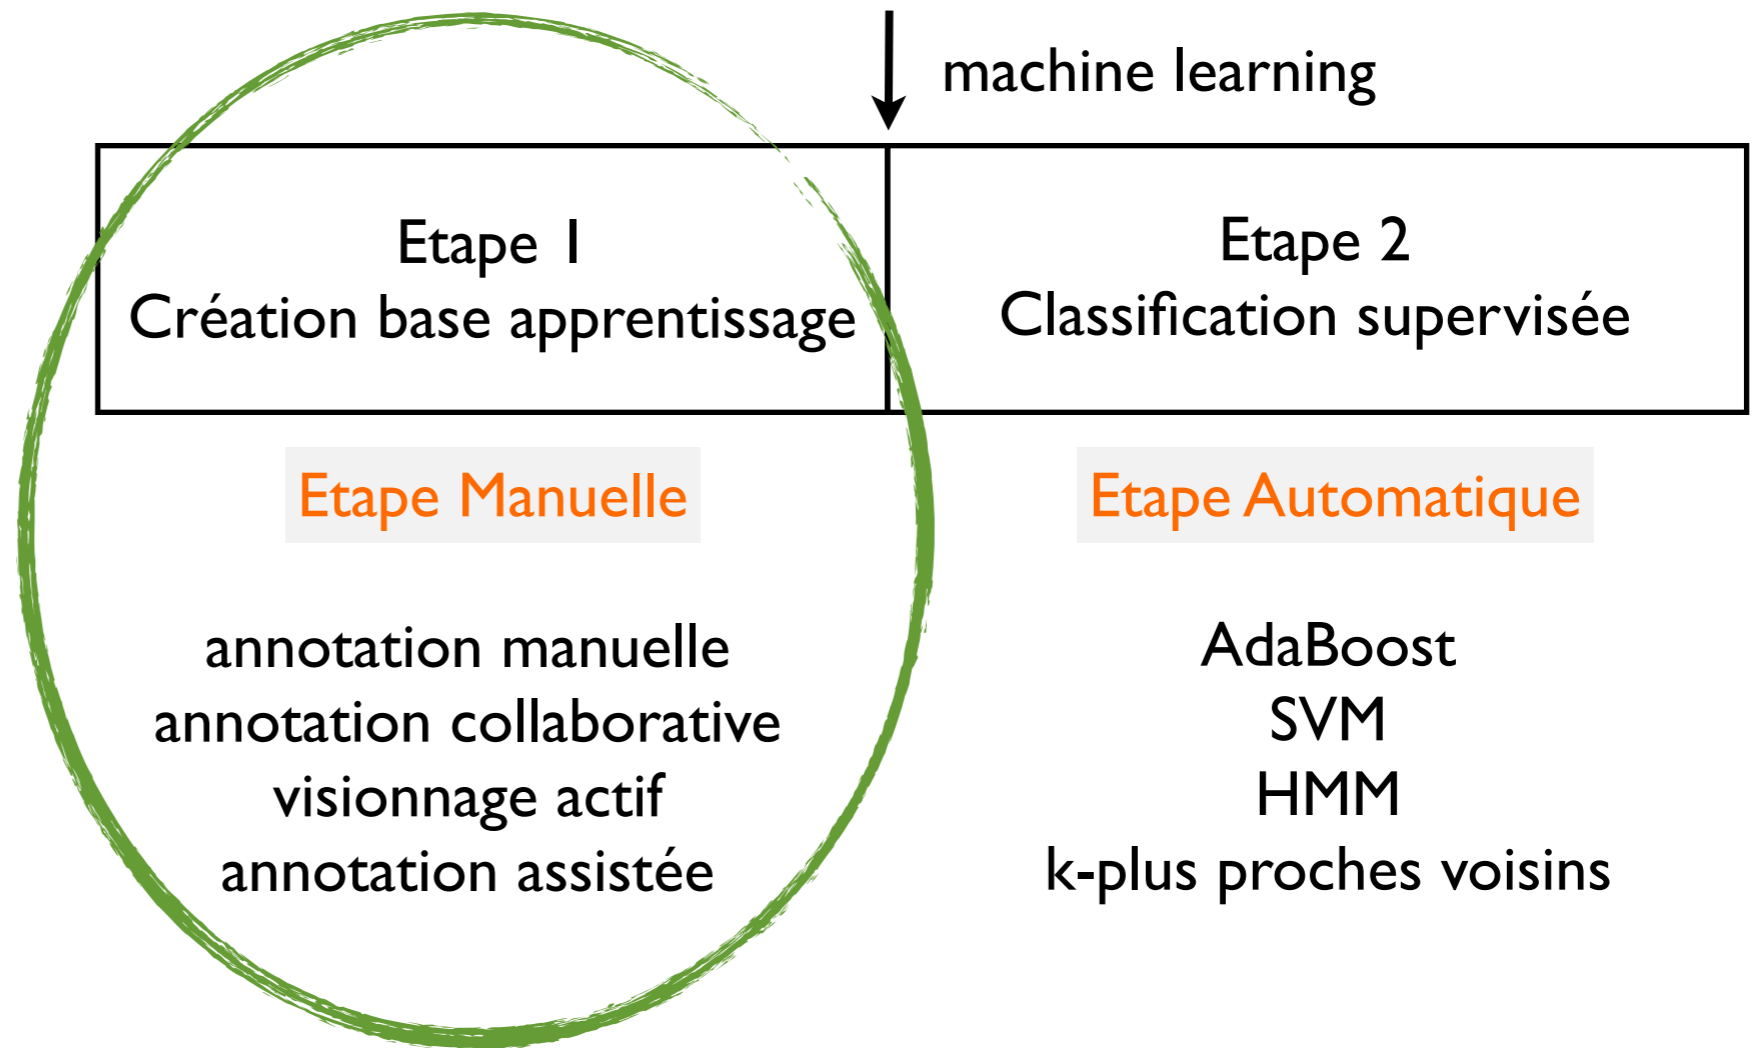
machine learning

| Etape 1 Création base apprentissage | Etape 2 Classification supervisée |
|---|---|

Etape Manuelle

annotation manuelle
annotation collaborative
visionnage actif
annotation assistée

Etape Automatique

AdaBoost
SVM
HMM
k-plus proches voisins